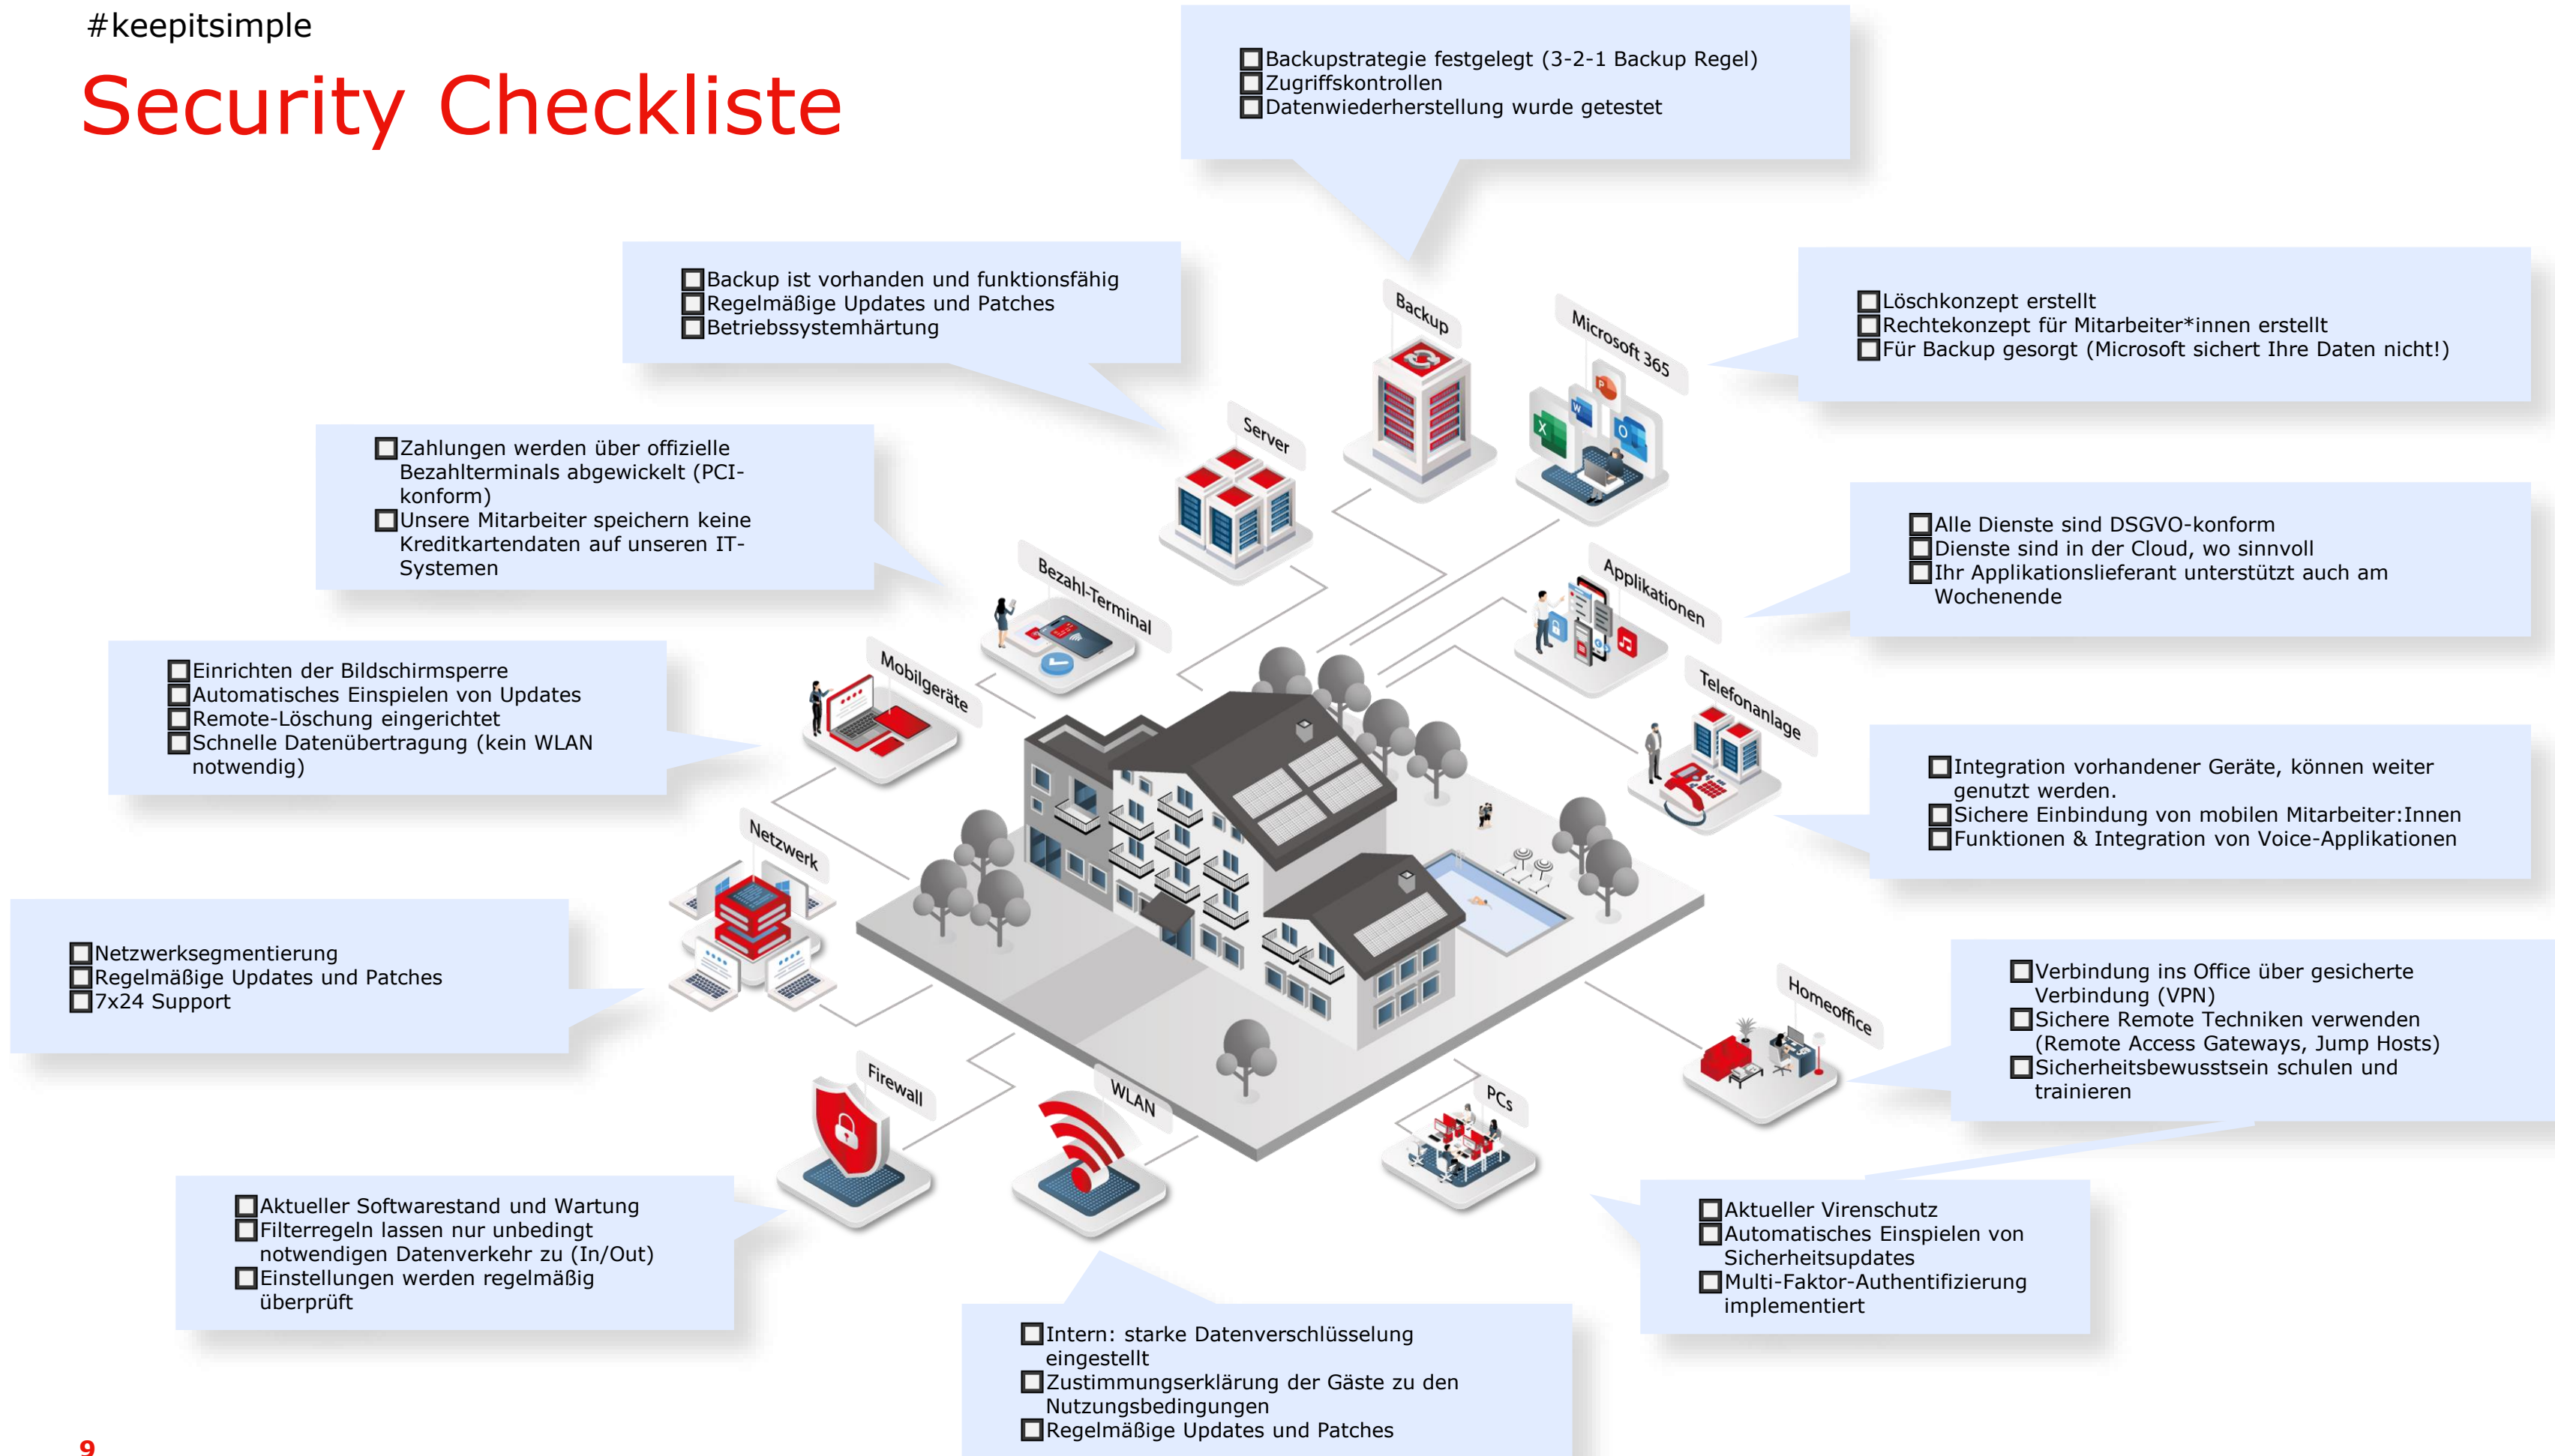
#keepitsimple

Security Checkliste

☐Backupstrategie festgelegt (3-2-1 Backup Regel)
☐Zugriffskontrollen
☐Datenwiederherstellung wurde getestet

☐Backup ist vorhanden und funktionsfähig
☐Regelmäßige Updates und Patches
☐Betriebssystemhärtung

☐Löschkonzept erstellt
☐Rechtekonzept für Mitarbeiter*innen erstellt
☐Für Backup gesorgt (Microsoft sichert Ihre Daten nicht!)

☐Zahlungen werden über offizielle Bezahlterminals abgewickelt (PCI-konform)
☐Unsere Mitarbeiter speichern keine Kreditkartendaten auf unseren IT-Systemen

☐Alle Dienste sind DSGVO-konform
☐Dienste sind in der Cloud, wo sinnvoll
☐Ihr Applikationslieferant unterstützt auch am Wochenende

☐Einrichten der Bildschirmsperre
☐Automatisches Einspielen von Updates
☐Remote-Löschung eingerichtet
☐Schnelle Datenübertragung (kein WLAN notwendig)

Backup
Microsoft 365
Server
Applikationen
Bezahl-Terminal
Telefonanlage
Mobilgeräte
Netzwerk
Homeoffice
Firewall
WLAN
PCs

☐Integration vorhandener Geräte, können weiter genutzt werden.
☐Sichere Einbindung von mobilen Mitarbeiter:Innen
☐Funktionen & Integration von Voice-Applikationen

☐Netzwerksegmentierung
☐Regelmäßige Updates und Patches
☐7x24 Support

☐Verbindung ins Office über gesicherte Verbindung (VPN)
☐Sichere Remote Techniken verwenden (Remote Access Gateways, Jump Hosts)
☐Sicherheitsbewusstsein schulen und trainieren

☐Aktueller Softwarestand und Wartung
☐Filterregeln lassen nur unbedingt notwendigen Datenverkehr zu (In/Out)
☐Einstellungen werden regelmäßig überprüft

☐Aktueller Virenschutz
☐Automatisches Einspielen von Sicherheitsupdates
☐Multi-Faktor-Authentifizierung implementiert

☐Intern: starke Datenverschlüsselung eingestellt
☐Zustimmungserklärung der Gäste zu den Nutzungsbedingungen
☐Regelmäßige Updates und Patches

9